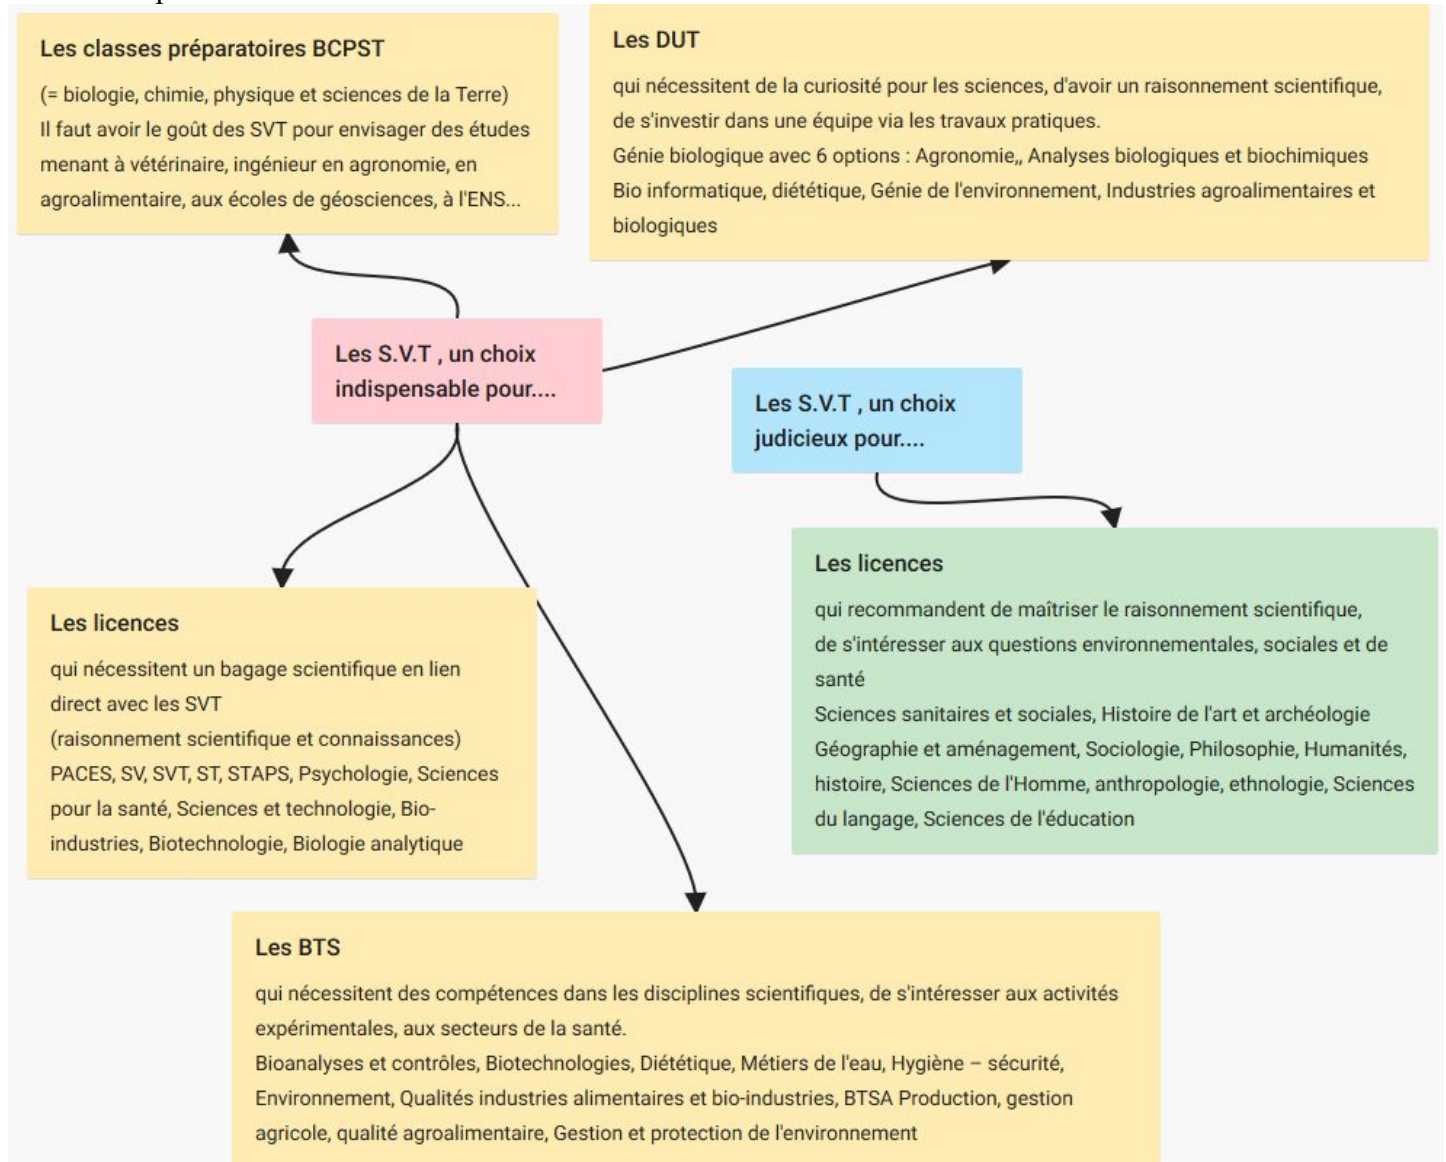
Les classes préparatoires BCPST

(= biologie, chimie, physique et sciences de la Terre)
Il faut avoir le goût des SVT pour envisager des études menant à vétérinaire, ingénieur en agronomie, en agroalimentaire, aux écoles de géosciences, à l'ENS...

Les DUT

qui nécessitent de la curiosité pour les sciences, d'avoir un raisonnement scientifique, de s'investir dans une équipe via les travaux pratiques.
Génie biologique avec 6 options : Agronomie,, Analyses biologiques et biochimiques Bio informatique, diététique, Génie de l'environnement, Industries agroalimentaires et biologiques

Les S.V.T , un choix indispensable pour....

Les S.V.T , un choix judicieux pour....

Les licences

qui recommandent de maîtriser le raisonnement scientifique, de s'intéresser aux questions environnementales, sociales et de santé
Sciences sanitaires et sociales, Histoire de l'art et archéologie Géographie et aménagement, Sociologie, Philosophie, Humanités, histoire, Sciences de l'Homme, anthropologie, ethnologie, Sciences du langage, Sciences de l'éducation

Les licences

qui nécessitent un bagage scientifique en lien direct avec les SVT
(raisonnement scientifique et connaissances)
PACES, SV, SVT, ST, STAPS, Psychologie, Sciences pour la santé, Sciences et technologie, Bioindustries, Biotechnologie, Biologie analytique

Les BTS

qui nécessitent des compétences dans les disciplines scientifiques, de s'intéresser aux activités expérimentales, aux secteurs de la santé.
Bioanalyses et contrôles, Biotechnologies, Diététique, Métiers de l'eau, Hygiène – sécurité, Environnement, Qualités industries alimentaires et bio-industries, BTSA Production, gestion agricole, qualité agroalimentaire, Gestion et protection de l'environnement